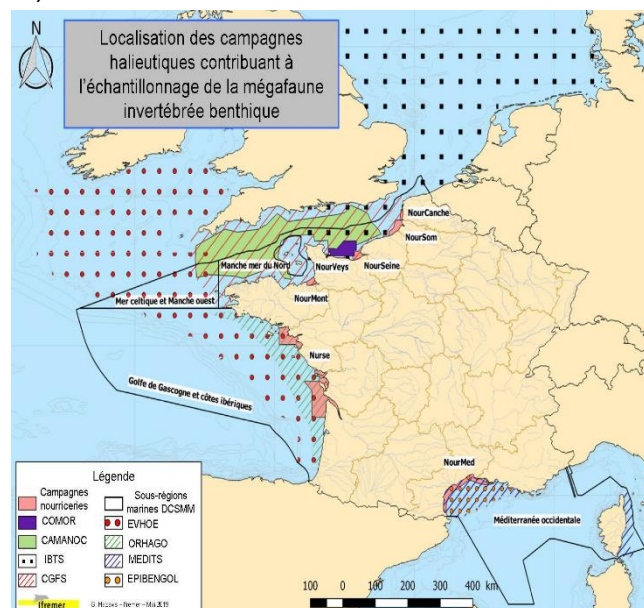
N

Localisation des campagnes halieutiques contribuant à l'échantillonnage de la mégafaune invertébrée benthique

NourCanche
NourSom
Manche mer du Nord
NourVeys
NourSeine
Mer celtique et Manche ouest
NourMont
Nurse
Golfe de Gascogne et côtes ibériques
NourMed
Méditerranée occidentale

Légende
Campagnes nourricières
Sous-régions marines DCSMM
COMOR
EVHOE
CAMANOC
ORHAGO
IBTS
MEDITS
CGFS
EPIBENGOL

100 0 100 200 300 400 km

Ifremer
G. Hesse - Ifremer - Mai 2019